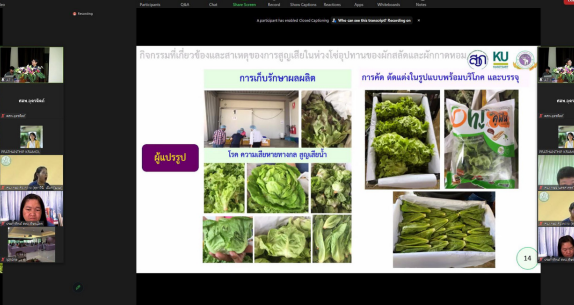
Recording

Participants Q&A Chat Share Screen Record Show Captions Reactions Apps Whiteboards Notes

A participant has enabled Closed Captioning. Who can see this transcript? Recording on

กิจกรรมที่เกี่ยวข้องและสาเหตุของการสูญเสียในห่วงโซ่อุปทานของผักสลัดและผักกาดหอม

สวก KU

การเก็บรักษาผลผลิต

การคัด ตัดแต่งในรูปแบบพร้อมบริโภค และบรรจุ

ผู้แปรรูป

โรค ความเสียหายทางกล สูญเสียน้ำ

Oh!

14